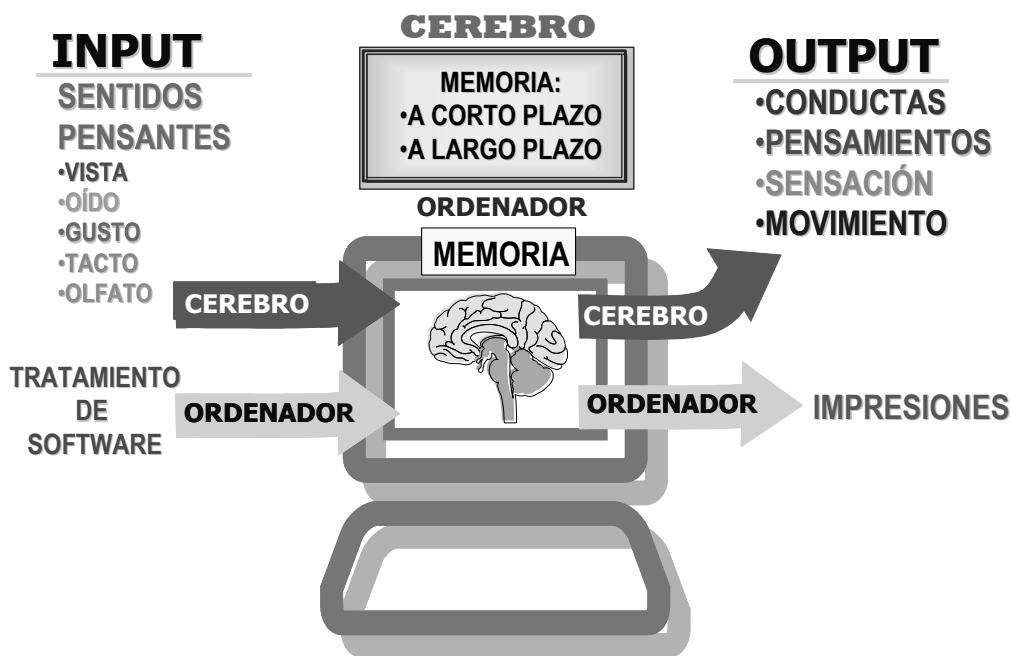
CEREBRO

INPUT
SENTIDOS
PENSANTES
•VISTA
•OÍDO
•GUSTO
•TACTO
•OLFATO

MEMORIA:
•A CORTO PLAZO
•A LARGO PLAZO

OUTPUT
•CONDUCTAS
•PENSAMIENTOS
•SENSACIÓN
•MOVIMIENTO

ORDENADOR

MEMORIA

CEREBRO

CEREBRO

TRATAMIENTO
DE
SOFTWARE

ORDENADOR

ORDENADOR

IMPRESIONES